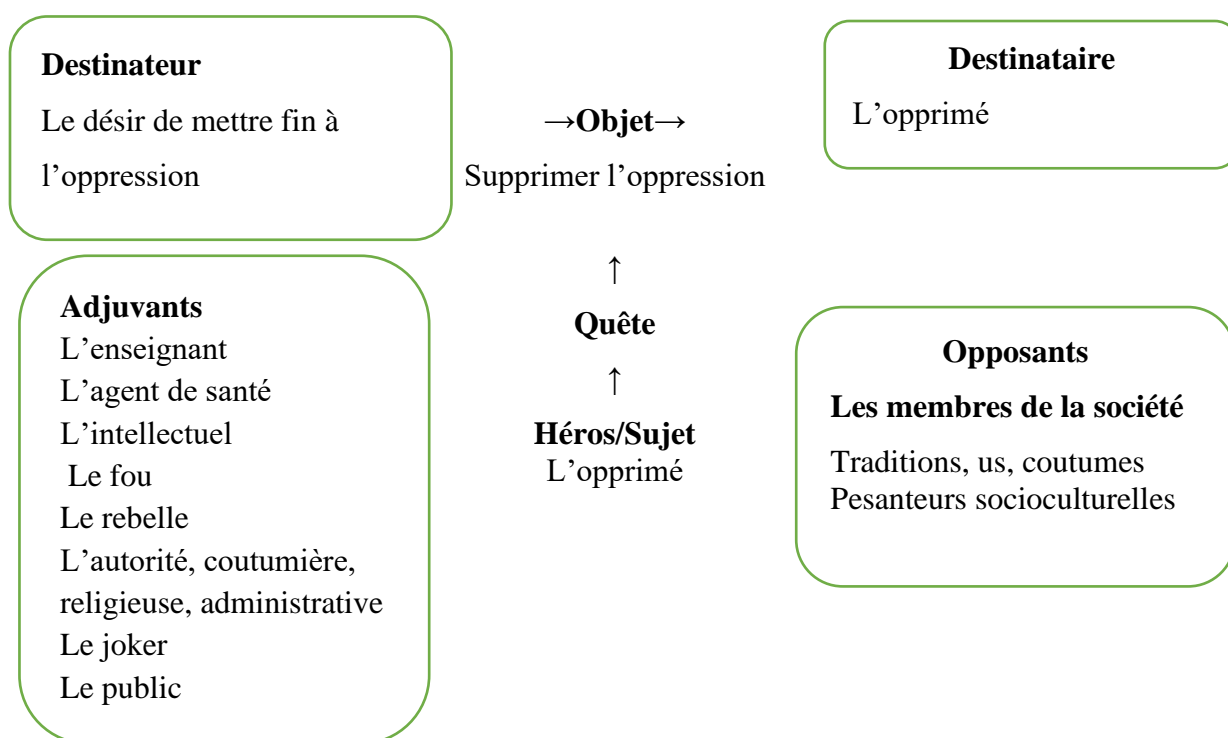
Destinateur
Le désir de mettre fin à l'oppression

→Objet→
Supprimer l'oppression

Destinataire
L'opprimé

↑
Quête
↑
Héros/Sujet
L'opprimé

Adjuvants
L'enseignant
L'agent de santé
L'intellectuel
Le fou
Le rebelle
L'autorité, coutumière, religieuse, administrative
Le joker
Le public

Opposants
Les membres de la société
Traditions, us, coutumes
Pesanteurs socioculturelles